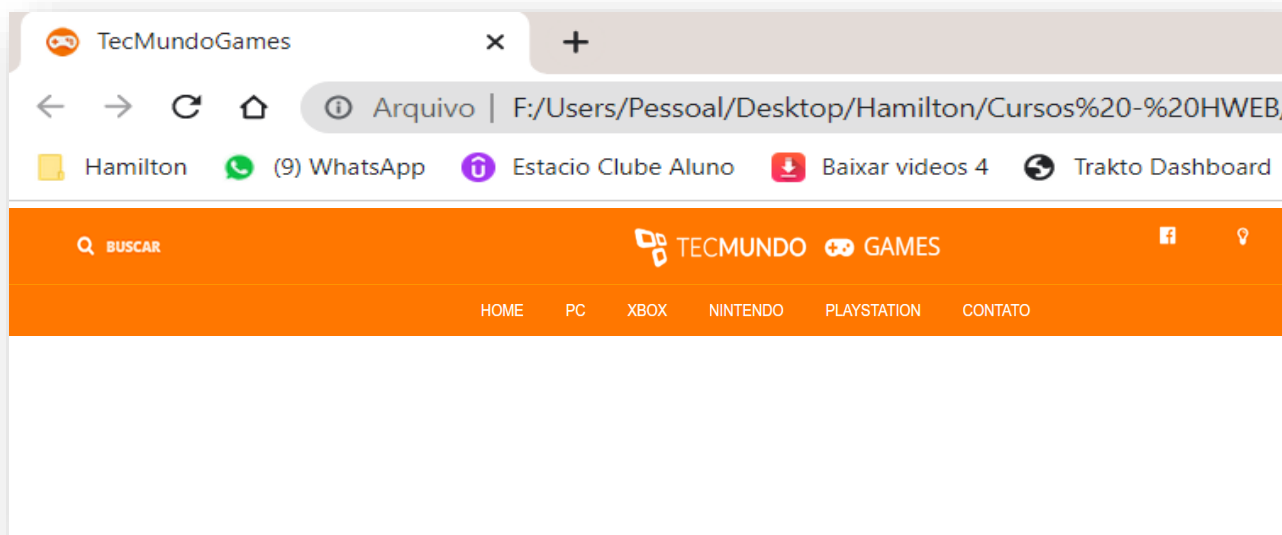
TecMundoGames

Arquivo | F:/Users/Pessoal/Desktop/Hamilton/Cursos%20-%20HWEB/

Hamilton
(9) WhatsApp
Estacio Clube Aluno
Baixar videos 4
Trakto Dashboard

BUSCAR

TECMUNDO GAMES

HOME
PC
XBOX
NINTENDO
PLAYSTATION
CONTATO